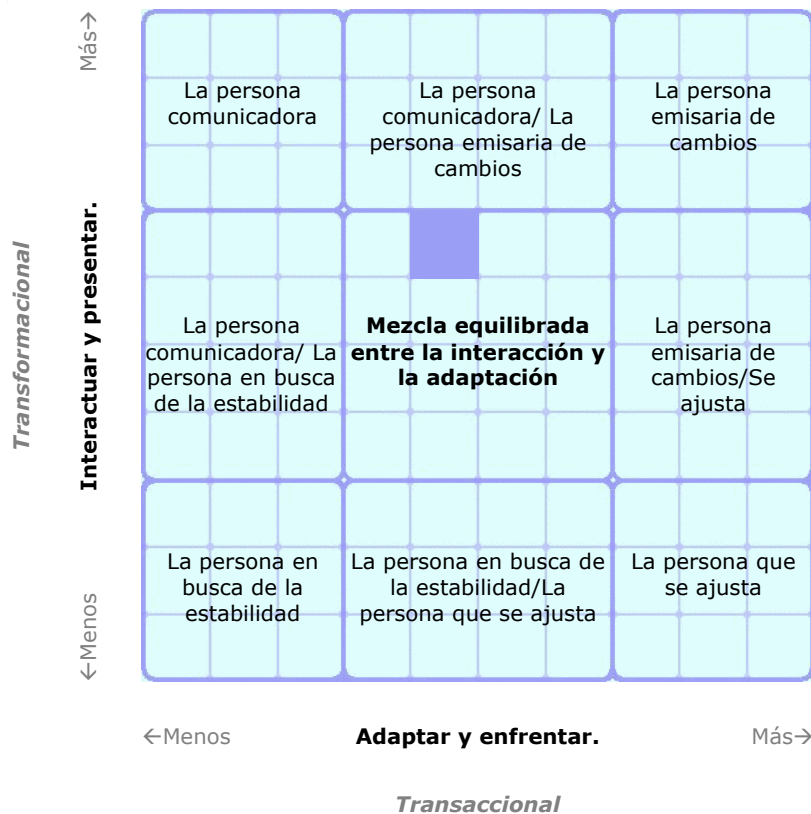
Transformacional

Interactuar y presentar.

Más→

←Menos

| La persona comunicadora | La persona comunicadora/ La persona emisaria de cambios | La persona emisaria de cambios |
|---|---|---|
| La persona comunicadora/ La persona en busca de la estabilidad | **Mezcla equilibrada entre la interacción y la adaptación** | La persona emisaria de cambios/Se ajusta |
| La persona en busca de la estabilidad | La persona en busca de la estabilidad/La persona que se ajusta | La persona que se ajusta |

←Menos **Adaptar y enfrentar.** Más→

Transaccional